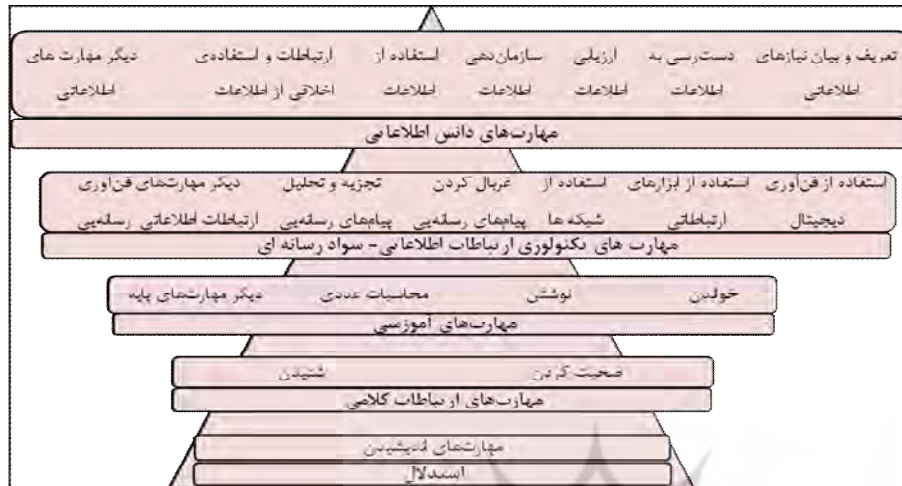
تعریف و بیان نیازهای اطلاعاتی | دست‌رسی به اطلاعات | ارزیابی اطلاعات | سازمان‌دهی اطلاعات | استفاده از اطلاعات | ارتباطات و استفاده‌ی اخلاقی از اطلاعات | دیگر مهارت های اطلاعاتی

مهارت‌های دانش اطلاعاتی

استفاده از فن‌آوری دیجیتال | استفاده از ابزارهای ارتباطاتی | استفاده از شبکه ها | غربال کردن پیام‌های رسانه‌یی | تجزیه و تحلیل پیام‌های رسانه‌یی | دیگر مهارت‌های فن‌آوری ارتباطات اطلاعاتی رسانه‌یی

مهارت های تکنولوژی ارتباطات اطلاعاتی - سواد رسانه ای

خواندن | نوشتن | محاسبات عددی | دیگر مهارت‌های پایه

مهارت‌های آموزشی

صحبت کردن | شنیدن

مهارت‌های ارتباطات کلامی

مهارت‌های اندیشیدن

استدلال